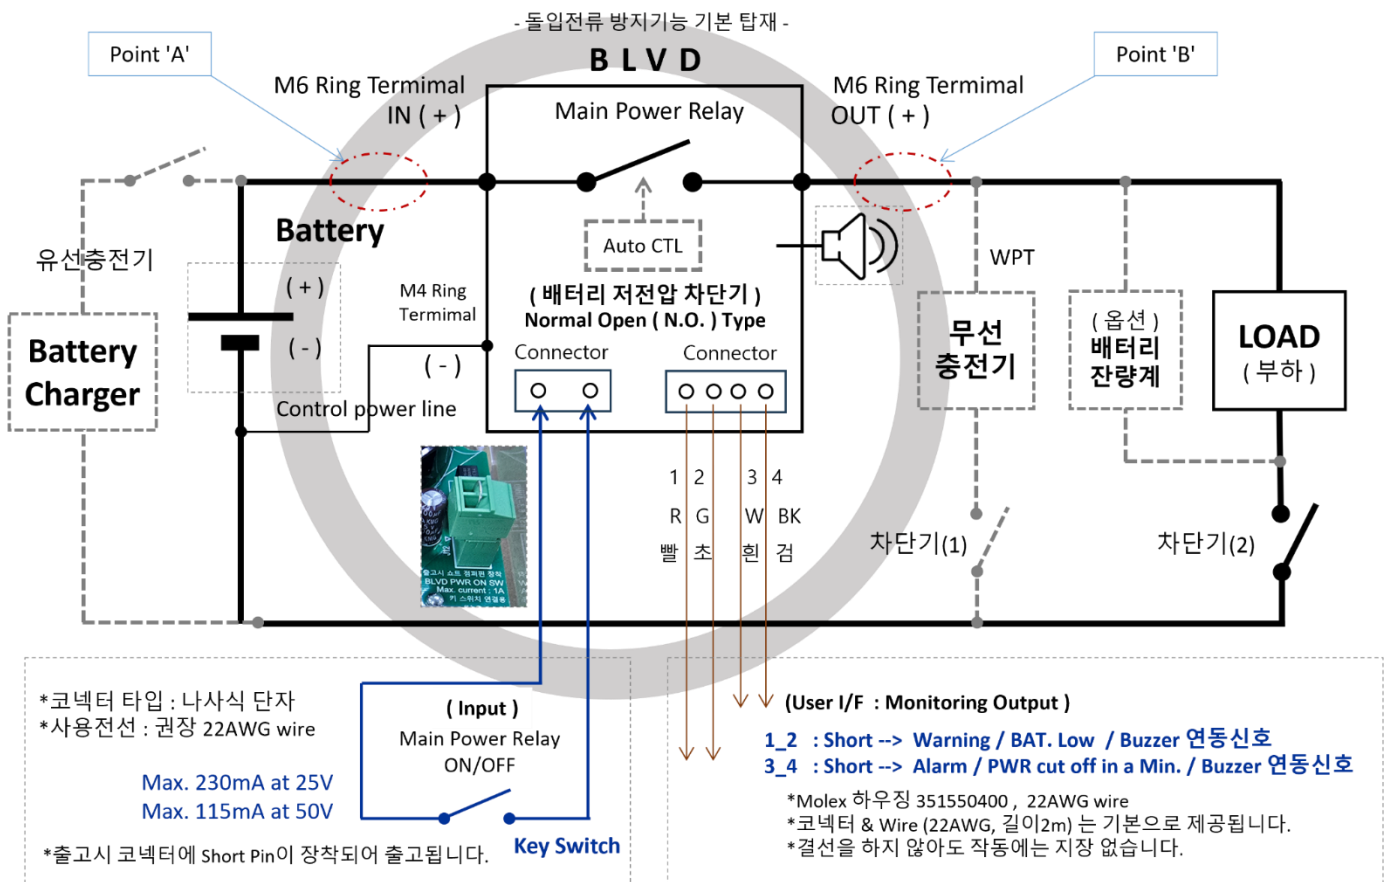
- 돌입전류 방지기능 기본 탑재 -

B L V D

Point 'A'

M6 Ring Termimal IN ( + )

Main Power Relay

M6 Ring Termimal OUT ( + )

Point 'B'

Battery

Auto CTL

유선충전기

( + )

( - )

M4 Ring Termimal

( 배터리 저전압 차단기 )
Normal Open ( N.O. ) Type

WPT

무선 충전기

( 옵션 ) 배터리 잔량계

LOAD ( 부하 )

Battery Charger

( - )

Connector

Connector

Control power line

1 2 3 4
R G W BK
빨 초 흰 검

차단기(1)

차단기(2)

출고시 쇼트 점퍼핀 장착
BLVD PWR ON SW
Max. current : 1A
키 스위치 연결용

*코넥터 타입 : 나사식 단자
*사용전선 : 권장 22AWG wire

Max. 230mA at 25V
Max. 115mA at 50V

( Input )
Main Power Relay
ON/OFF

Key Switch

*출고시 코넥터에 Short Pin이 장착되어 출고됩니다.

(User I/F : Monitoring Output )

1_2 : Short --> Warning / BAT. Low / Buzzer 연동신호
3_4 : Short --> Alarm / PWR cut off in a Min. / Buzzer 연동신호

*Molex 하우징 351550400 , 22AWG wire
*코넥터 & Wire (22AWG, 길이2m) 는 기본으로 제공됩니다.
*결선을 하지 않아도 작동에는 지장 없습니다.